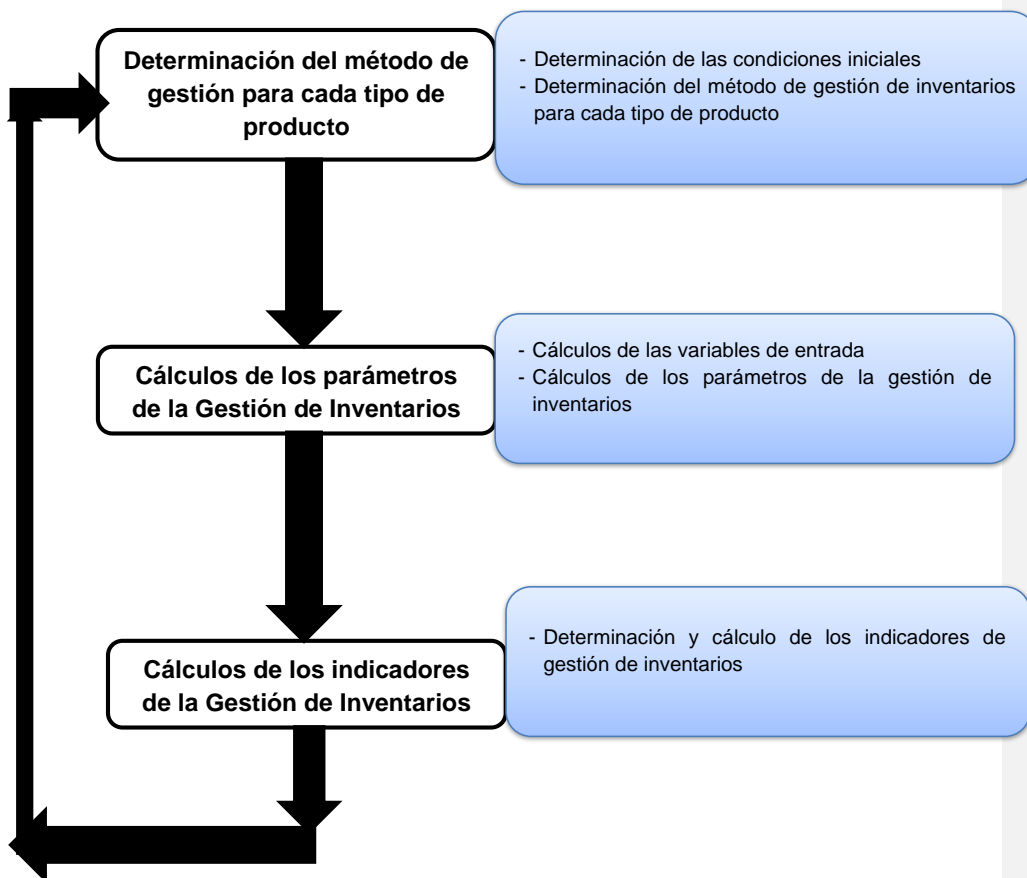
Determinación del método de gestión para cada tipo de producto

- Determinación de las condiciones iniciales
- Determinación del método de gestión de inventarios para cada tipo de producto

Cálculos de los parámetros de la Gestión de Inventarios

- Cálculos de las variables de entrada
- Cálculos de los parámetros de la gestión de inventarios

Cálculos de los indicadores de la Gestión de Inventarios

- Determinación y cálculo de los indicadores de gestión de inventarios